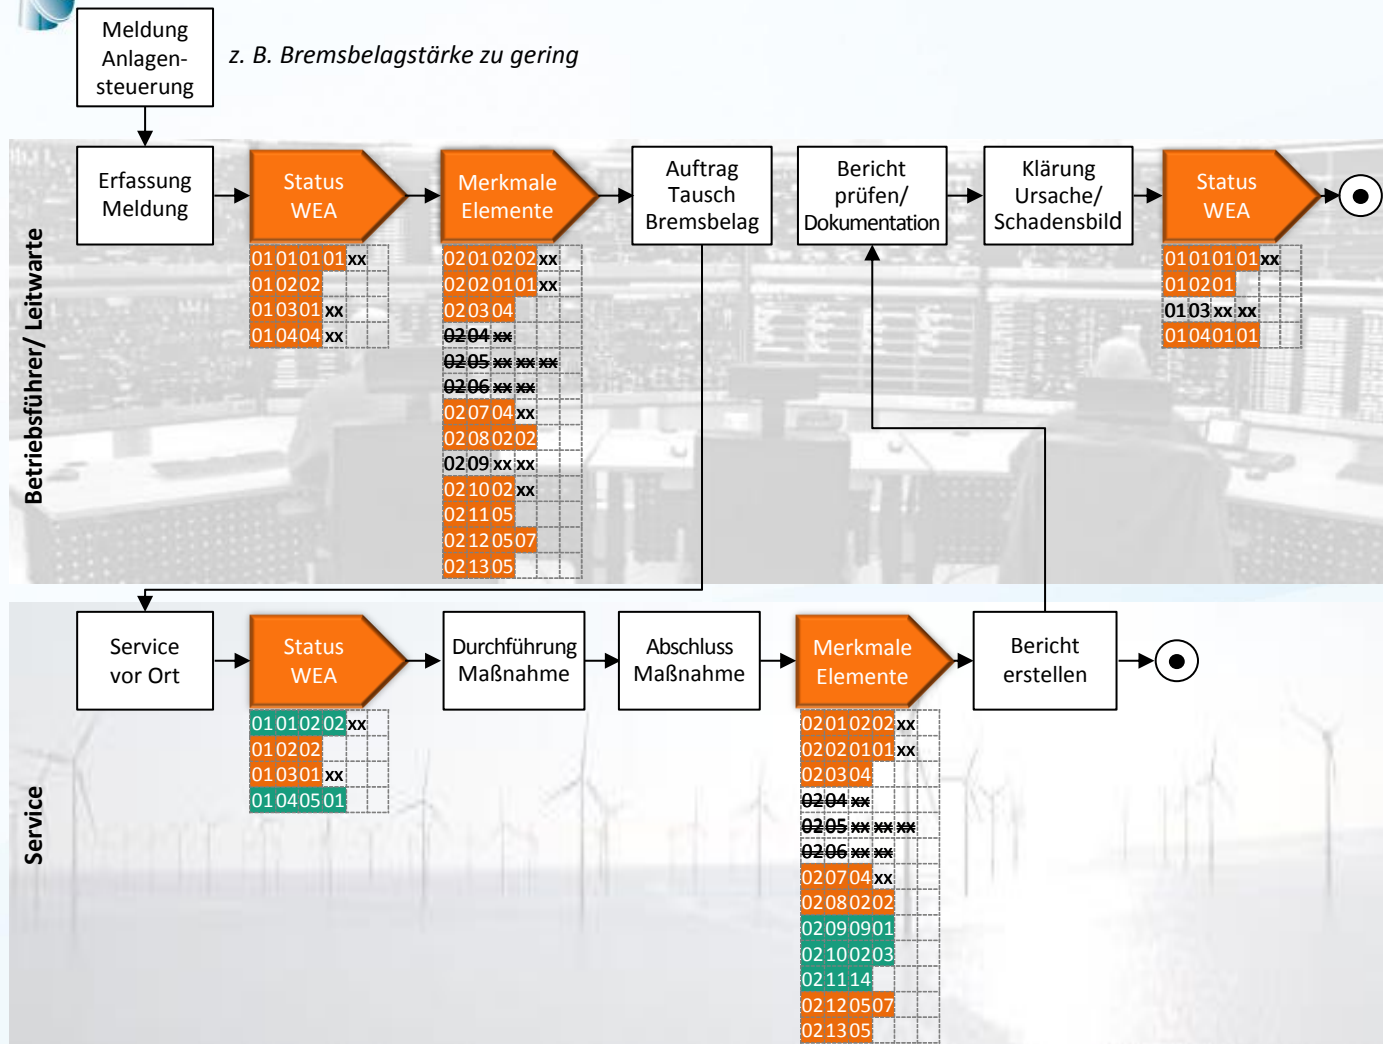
Meldung Anlagensteuerung

z. B. Bremsbelagstärke zu gering

Betriebsführer/ Leitwarte

Erfassung Meldung

Status WEA

| 01 | 01 | 01 | 01 | xx |
|---|---|---|---|---|
| 01 | 02 | 02 | | |
| 01 | 03 | 01 | xx | |
| 01 | 04 | 04 | xx | |

Merkmale Elemente

| 02 | 01 | 02 | 02 | xx |
|---|---|---|---|---|
| 02 | 02 | 01 | 01 | xx |
| 02 | 03 | 04 | | |
| ~~02~~ | ~~04~~ | ~~xx~~ | | |
| ~~02~~ | ~~05~~ | ~~xx~~ | ~~xx~~ | ~~xx~~ |
| ~~02~~ | ~~06~~ | ~~xx~~ | ~~xx~~ | |
| 02 | 07 | 04 | xx | |
| 02 | 08 | 02 | 02 | |
| 02 | 09 | xx | xx | |
| 02 | 10 | 02 | xx | |
| 02 | 11 | 05 | | |
| 02 | 12 | 05 | 07 | |
| 02 | 13 | 05 | | |

Auftrag Tausch Bremsbelag

Bericht prüfen/ Dokumentation

Klärung Ursache/ Schadensbild

Status WEA

| 01 | 01 | 01 | 01 | xx |
|---|---|---|---|---|
| 01 | 02 | 01 | | |
| 01 | 03 | xx | xx | |
| 01 | 04 | 01 | 01 | |

Service

Service vor Ort

Status WEA

| 01 | 01 | 02 | 02 | xx |
|---|---|---|---|---|
| 01 | 02 | 02 | | |
| 01 | 03 | 01 | xx | |
| 01 | 04 | 05 | 01 | |

Durchführung Maßnahme

Abschluss Maßnahme

Merkmale Elemente

| 02 | 01 | 02 | 02 | xx |
|---|---|---|---|---|
| 02 | 02 | 01 | 01 | xx |
| 02 | 03 | 04 | | |
| ~~02~~ | ~~04~~ | ~~xx~~ | | |
| ~~02~~ | ~~05~~ | ~~xx~~ | ~~xx~~ | ~~xx~~ |
| ~~02~~ | ~~06~~ | ~~xx~~ | ~~xx~~ | |
| 02 | 07 | 04 | xx | |
| 02 | 08 | 02 | 02 | |
| 02 | 09 | 09 | 01 | |
| 02 | 10 | 02 | 03 | |
| 02 | 11 | 14 | | |
| 02 | 12 | 05 | 07 | |
| 02 | 13 | 05 | | |

Bericht erstellen